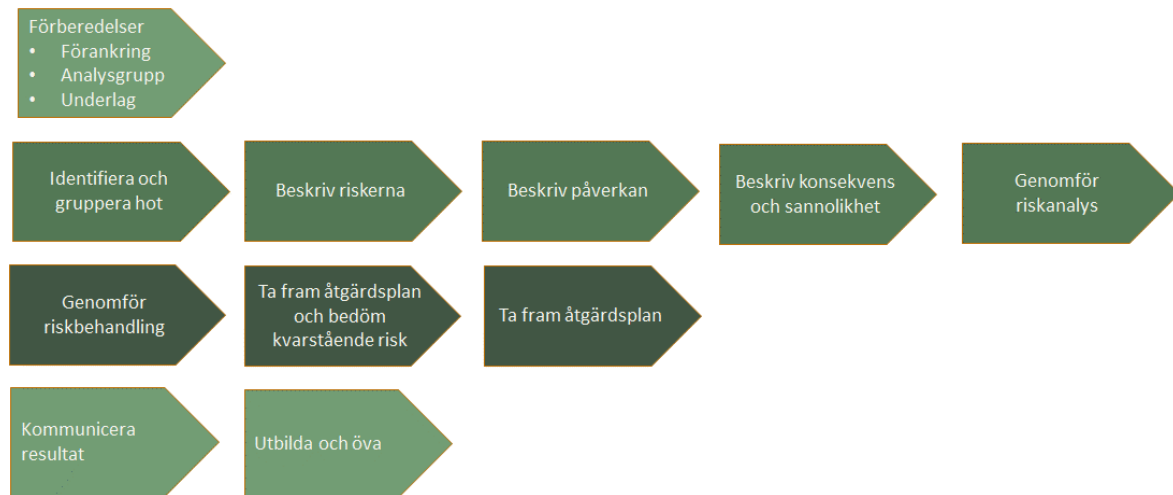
Förberedelser
• Förankring
• Analysgrupp
• Underlag

Identifiera och gruppera hot

Beskriv riskerna

Beskriv påverkan

Beskriv konsekvens och sannolikhet

Genomför riskanalys

Genomför riskbehandling

Ta fram åtgärdsplan och bedöm kvarstående risk

Ta fram åtgärdsplan

Kommunicera resultat

Utbilda och öva